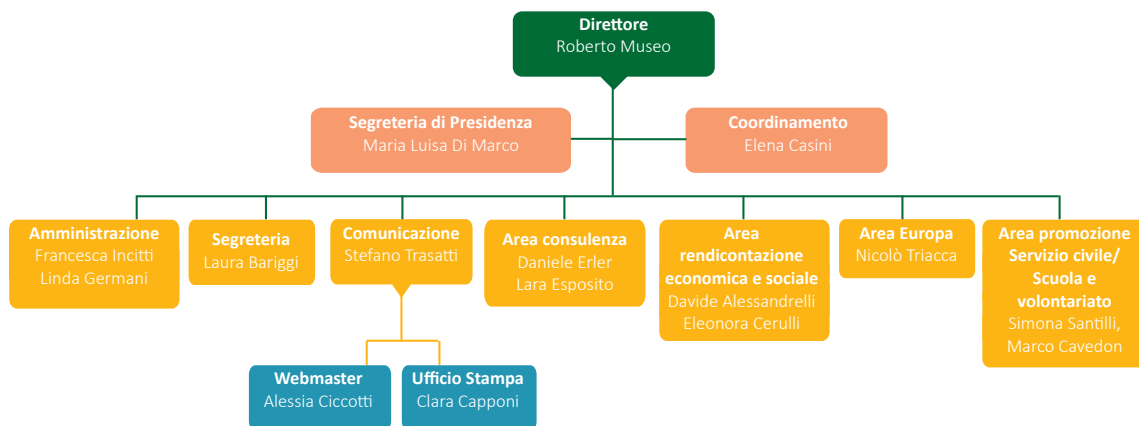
Direttore
Roberto Museo

Segreteria di Presidenza
Maria Luisa Di Marco

Coordinamento
Elena Casini

Amministrazione
Francesca Incitti
Linda Germani

Segreteria
Laura Bariggi

Comunicazione
Stefano Trasatti

Area consulenza
Daniele Erler
Lara Esposito

Area rendicontazione economica e sociale
Davide Alessandrelli
Eleonora Cerulli

Area Europa
Nicolò Triacca

Area promozione Servizio civile/ Scuola e volontariato
Simona Santilli,
Marco Cavedon

Webmaster
Alessia Ciccotti

Ufficio Stampa
Clara Capponi